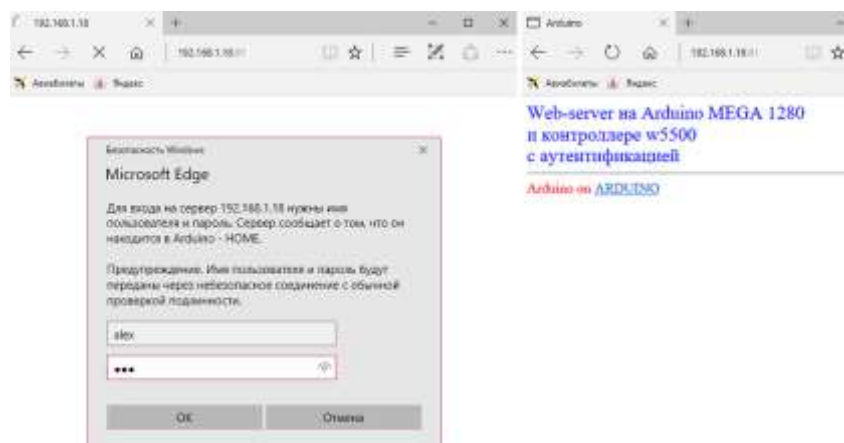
192.168.1.18

192.168.1.18

Авиабилеты Яндекс

Безопасность Windows

Microsoft Edge

Для входа на сервер 192.168.1.18 нужны имя пользователя и пароль. Сервер сообщает о том, что он находится в Arduino - HOME.

Предупреждение. Имя пользователя и пароль будут переданы через небезопасное соединение с обычной проверкой подлинности.

alex

•••

OK

Отмена

Arduino

192.168.1.18

Авиабилеты Яндекс

Web-server на Arduino MEGA 1280
и контроллере w5500
с аутентификацией

Arduino on ARDUINO